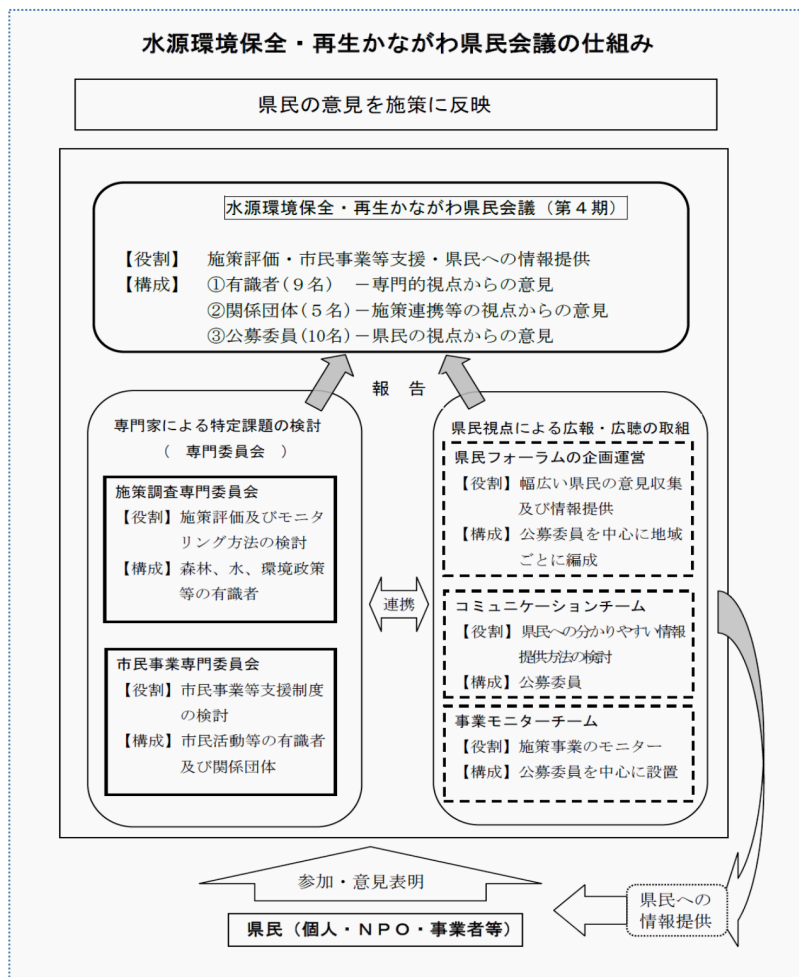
水源環境保全・再生かながわ県民会議の仕組み

県民の意見を施策に反映

水源環境保全・再生かながわ県民会議（第４期）

【役割】　施策評価・市民事業等支援・県民への情報提供
【構成】　①有識者（９名）　－専門的視点からの意見
②関係団体（５名）－施策連携等の視点からの意見
③公募委員（10名）－県民の視点からの意見

報　告

専門家による特定課題の検討
（　専門委員会　）

施策調査専門委員会
【役割】施策評価及びモニタリング方法の検討
【構成】森林、水、環境政策等の有識者

市民事業専門委員会
【役割】市民事業等支援制度の検討
【構成】市民活動等の有識者及び関係団体

連携

県民視点による広報・広聴の取組

県民フォーラムの企画運営
【役割】幅広い県民の意見収集及び情報提供
【構成】公募委員を中心に地域ごとに編成

コミュニケーションチーム
【役割】県民への分かりやすい情報提供方法の検討
【構成】公募委員

事業モニターチーム
【役割】施策事業のモニター
【構成】公募委員を中心に設置

参加・意見表明

県民への情報提供

県民（個人・ＮＰＯ・事業者等）